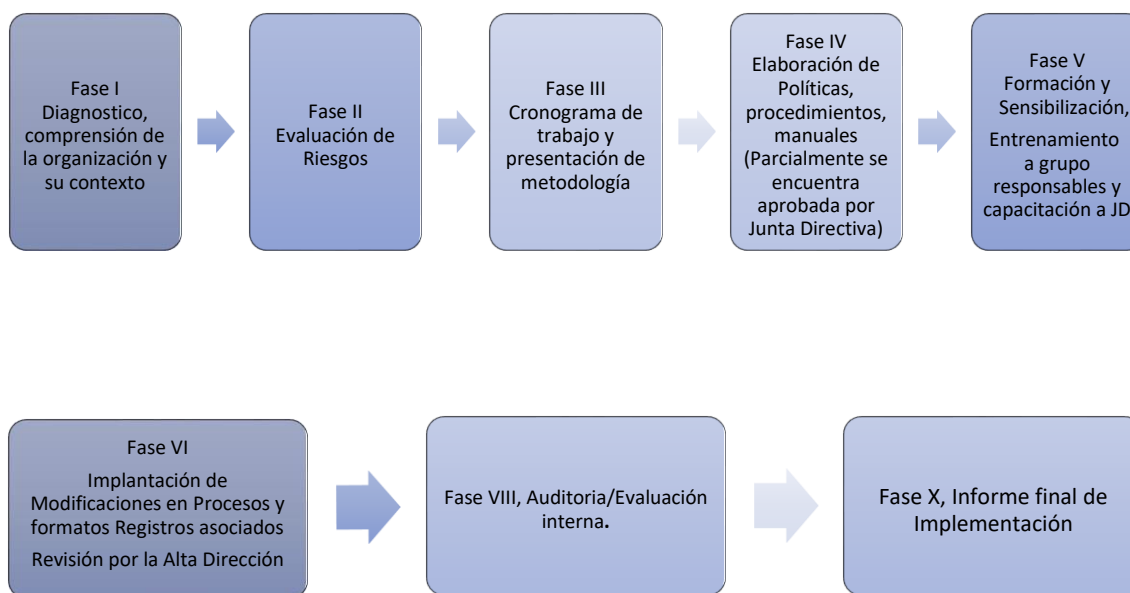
Fase I
Diagnostico, comprensión de la organización y su contexto

Fase II
Evaluación de Riesgos

Fase III
Cronograma de trabajo y presentación de metodología

Fase IV
Elaboración de Políticas, procedimientos, manuales (Parcialmente se encuentra aprobada por Junta Directiva)

Fase V
Formación y Sensibilización,
Entrenamiento a grupo responsables y capacitación a JD

Fase VI
Implantación de Modificaciones en Procesos y formatos Registros asociados
Revisión por la Alta Dirección

Fase VIII, Auditoria/Evaluación interna.

Fase X, Informe final de Implementación